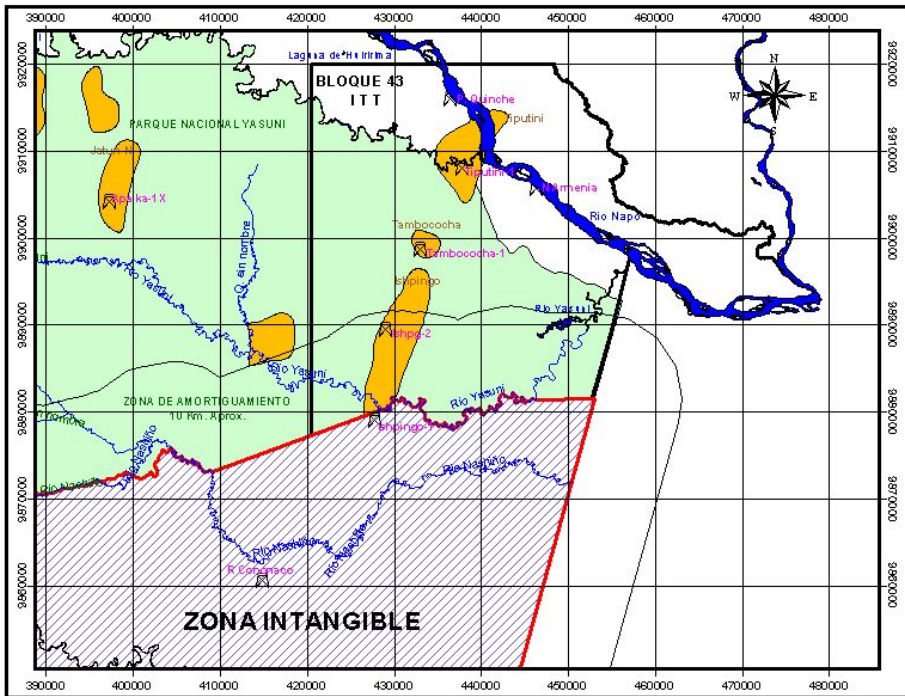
390000 400000 410000 420000 430000 440000 450000 460000 470000 480000

Laguna de Hriirima
BLOQUE 43
ITT
Quinche
Tiputini
PARQUE NACIONAL YASUNI
Jatuncocha
Tiputini-1
Armenia
Apaika-1X
Rio Napo
Tambococha
Tambococha-1
Q. sin nombre
Ishpingo
Rio Yasuni
Rio Yasuni
Ishpg-2
Rio Yasuni
ZONA DE AMORTIGUAMIENTO
10 Km. Aprox.
Rio Yasuni
Ishpingo-1
Rio Nashiño
Rio Nashiño
Rio Nashiño
Rio Nashiño
Rio Nashiño
R. Cononaco
ZONA INTANGIBLE

N
W E
S

9920000
9910000
9900000
9890000
9880000
9870000
9860000

390000 400000 410000 420000 430000 440000 450000 460000 470000 480000